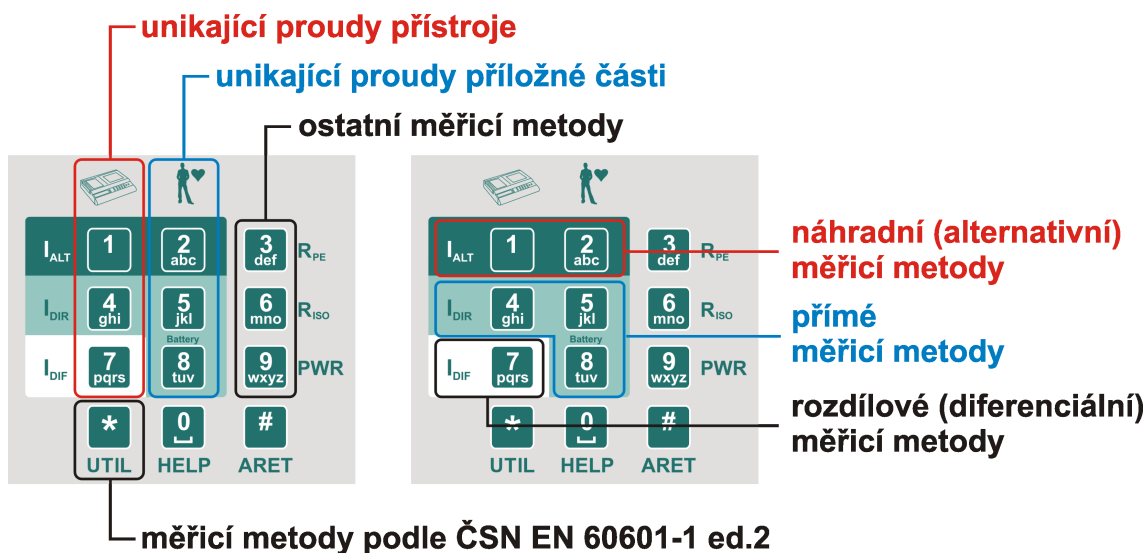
unikající proudy přístroje

unikající proudy příložné části

ostatní měřicí metody

$I_{ALT}$ 1 2 abc 3 def $R_{PE}$

$I_{DIR}$ 4 ghi 5 jkl 6 mno $R_{ISO}$

Battery

$I_{DIF}$ 7 pqrs 8 tuv 9 wxyz PWR

* 0 #

UTIL HELP ARET

$I_{ALT}$ 1 2 abc 3 def $R_{PE}$

$I_{DIR}$ 4 ghi 5 jkl 6 mno $R_{ISO}$

Battery

$I_{DIF}$ 7 pqrs 8 tuv 9 wxyz PWR

* 0 #

UTIL HELP ARET

náhradní (alternativní) měřicí metody

přímé měřicí metody

rozdílové (diferenciální) měřicí metody

měřicí metody podle ČSN EN 60601-1 ed.2